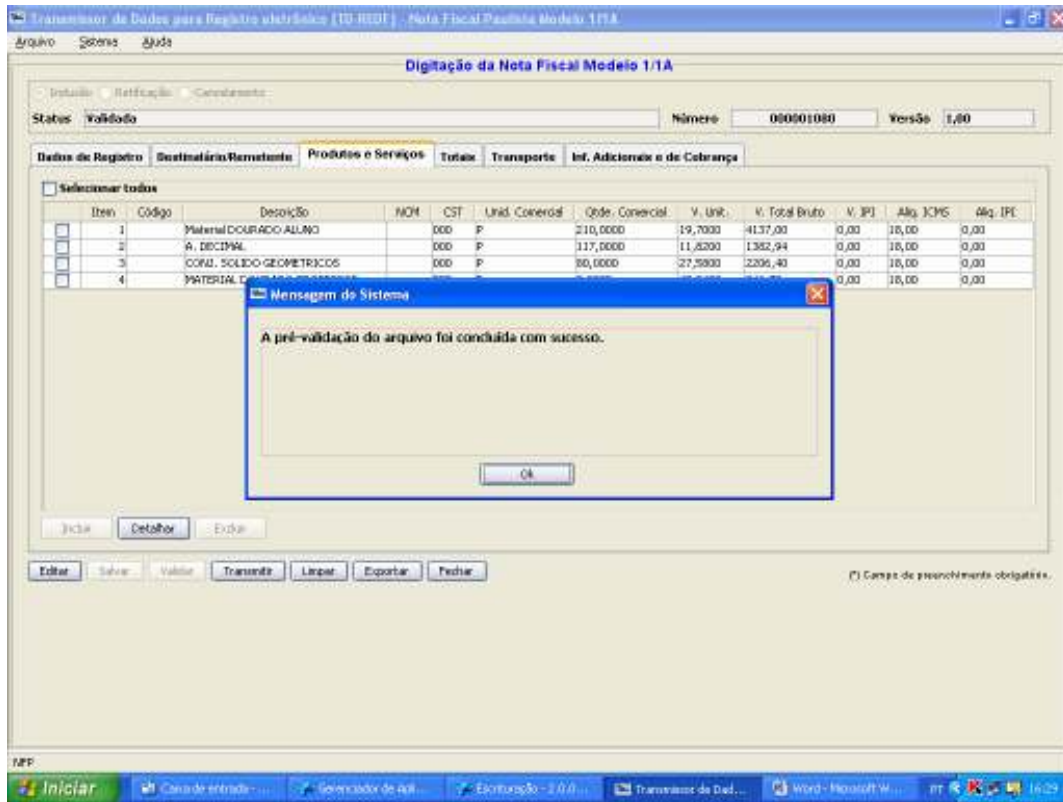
Transmissor de Dados para Registro eletrônico (TD-REDF) - Nota Fiscal Paulista Modelo 1/1A

Arquivo Sistema Ajuda

Digitação da Nota Fiscal Modelo 1/1A

Inclusão Retificação Cancelamento

Status Validado

Número 000001080

Versão 1,00

Dados de Registro | Destinatário/Remetente | Produtos e Serviços | Totais | Transporte | Inf. Adicionais e de Cobrança

Selecionar todos

| | Item | Código | Descrição | NCM | CST | Unid. Comercial | Qtde. Comercial | V. Unit. | V. Total Bruto | V. IPI | Alq. ICMS | Alq. IPI |
|---|---|---|---|---|---|---|---|---|---|---|---|---|
| | 1 | | Material DOURADO ALUNO | | 000 | P | 210,0000 | 19,7000 | 4137,00 | 0,00 | 18,00 | 0,00 |
| | 2 | | A. DECIMAL | | 000 | P | 117,0000 | 11,8200 | 1382,94 | 0,00 | 18,00 | 0,00 |
| | 3 | | CONJ. SOLIDO GEOMETRICOS | | 000 | P | 80,0000 | 27,5800 | 2206,40 | 0,00 | 18,00 | 0,00 |
| | 4 | | MATERIAL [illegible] | | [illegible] | | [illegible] | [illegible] | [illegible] | 0,00 | 18,00 | 0,00 |

Mensagem do Sistema

A pré-validação do arquivo foi concluída com sucesso.

Ok

Incluir Detalhar Excluir

Editar Salvar Validar Transmitir Limpar Exportar Fechar

(*) Campo de preenchimento obrigatório.

NFP

Iniciar | Caixa de entrada - ... | Gerenciador de Apl... | Escrituração - 2.0.0... | Transmissor de Dad... | Word - Microsoft W... | PT 16:29